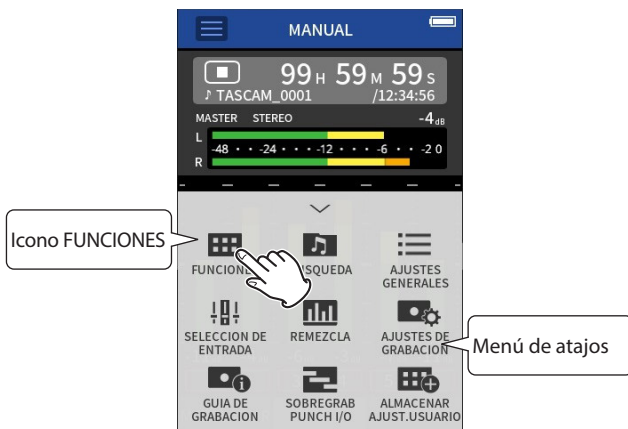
MANUAL

99 H 59 M 59 S
♪ TASCAM_0001 /12:34:56

MASTER STEREO -4 dB

L
-48 -24 -12 -6 -2 0
R

Icono FUNCIONES

FUNCION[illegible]
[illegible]SQUEDA
AJUSTES GENERALES

SELECCION DE ENTRADA
REMEZCLA
AJUSTES DE GRABACION

Menú de atajos

GUIA DE GRABACION
SOBREGRAB PUNCH I/O
ALMACENAR AJUST.USUARIO